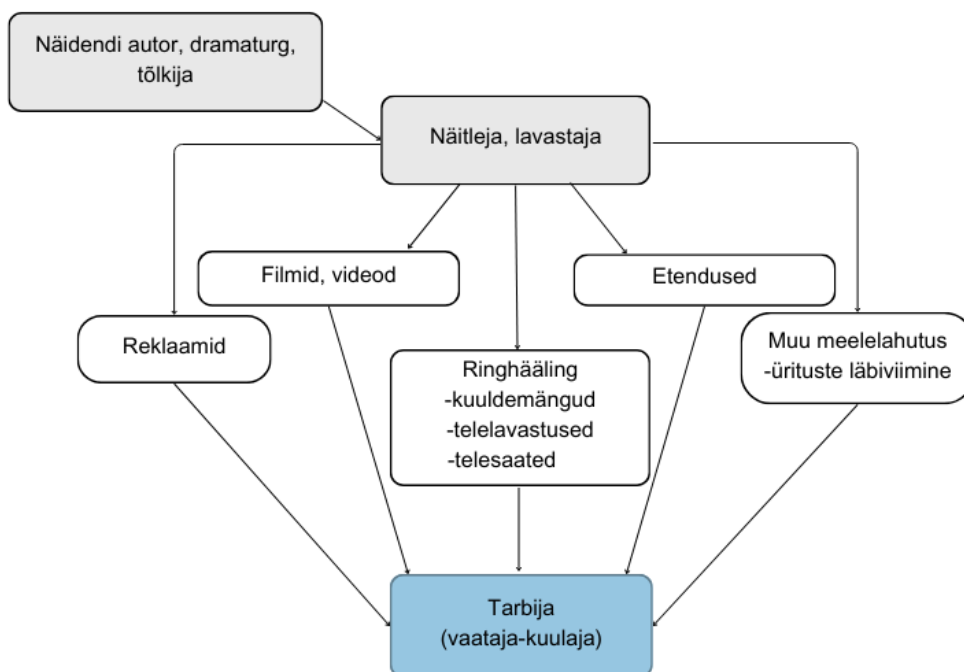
Näidendi autor, dramaturg, tõlkija

Näitleja, lavastaja

Filmid, videod

Etendused

Reklaamid

Ringhääling
-kuuldemängud
-telelavastused
-telesaated

Muu meelelahutus
-ürituste läbiviimine

Tarbija
(vaataja-kuulaja)